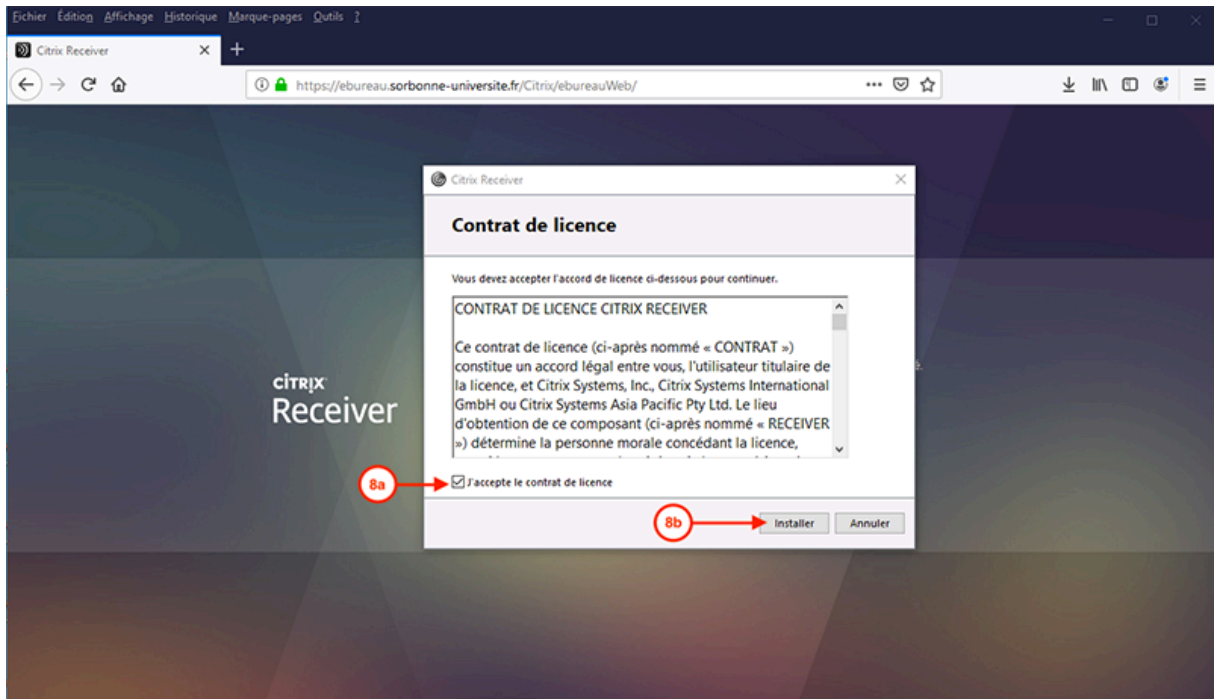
Fichier Édition Affichage Historique Marque-pages Outils ?

Citrix Receiver

https://ebureau.sorbonne-universite.fr/Citrix/ebureauWeb/

CITRIX
Receiver

Citrix Receiver

Contrat de licence

Vous devez accepter l'accord de licence ci-dessous pour continuer.

CONTRAT DE LICENCE CITRIX RECEIVER

Ce contrat de licence (ci-après nommé « CONTRAT ») constitue un accord légal entre vous, l'utilisateur titulaire de la licence, et Citrix Systems, Inc., Citrix Systems International GmbH ou Citrix Systems Asia Pacific Pty Ltd. Le lieu d'obtention de ce composant (ci-après nommé « RECEIVER ») détermine la personne morale concédant la licence, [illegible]

8a

J'accepte le contrat de licence

8b

Installer

Annuler